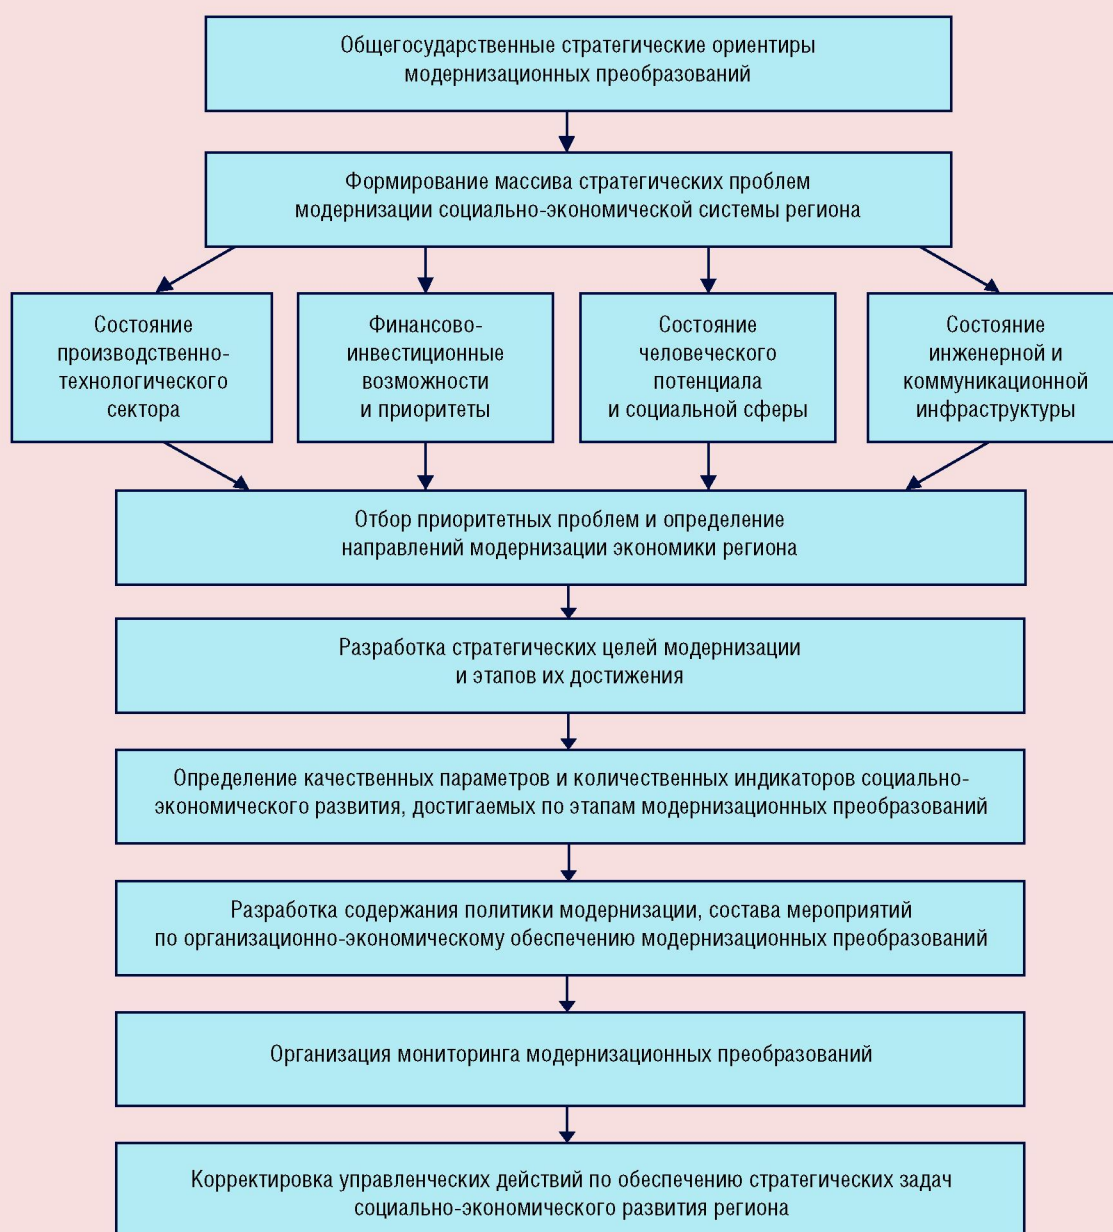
Общегосударственные стратегические ориентиры модернизационных преобразований

Формирование массива стратегических проблем модернизации социально-экономической системы региона

Состояние производственно-технологического сектора

Финансово-инвестиционные возможности и приоритеты

Состояние человеческого потенциала и социальной сферы

Состояние инженерной и коммуникационной инфраструктуры

Отбор приоритетных проблем и определение направлений модернизации экономики региона

Разработка стратегических целей модернизации и этапов их достижения

Определение качественных параметров и количественных индикаторов социально-экономического развития, достигаемых по этапам модернизационных преобразований

Разработка содержания политики модернизации, состава мероприятий по организационно-экономическому обеспечению модернизационных преобразований

Организация мониторинга модернизационных преобразований

Корректировка управленческих действий по обеспечению стратегических задач социально-экономического развития региона